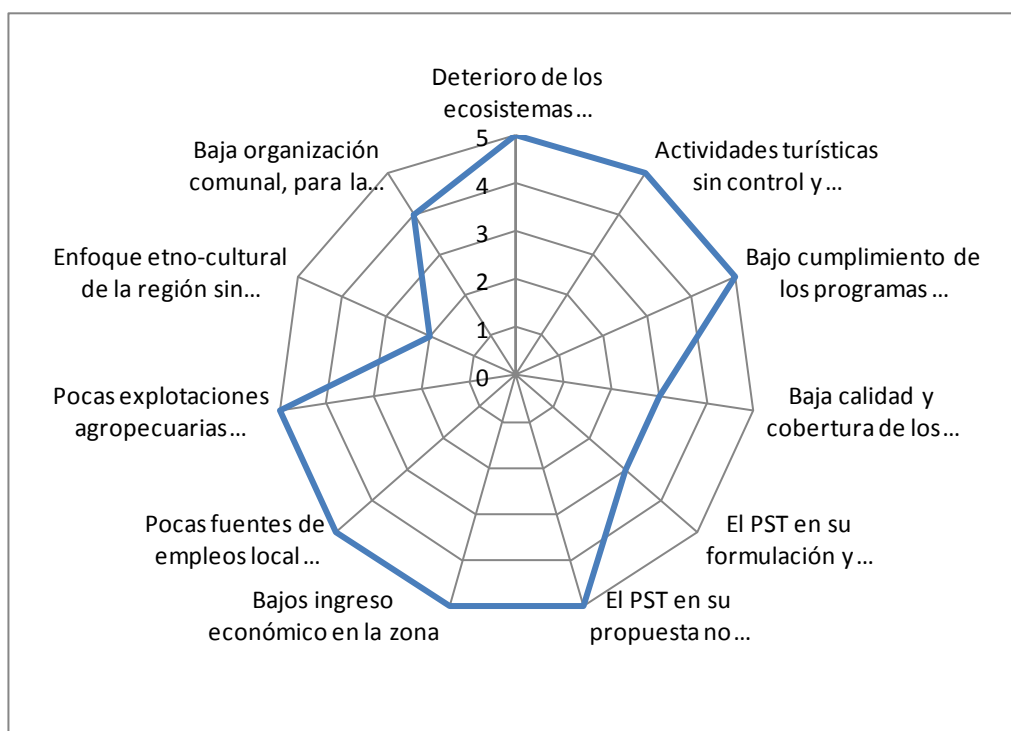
Deterioro de los ecosistemas…

Actividades turísticas sin control y…

Bajo cumplimiento de los programas…

Baja calidad y cobertura de los…

El PST en su formulación y…

El PST en su propuesta no…

Bajos ingreso económico en la zona

Pocas fuentes de empleos local…

Pocas explotaciones agropecuarias…

Enfoque etno-cultural de la región sin…

Baja organización comunal, para la…

5
4
3
2
1
0